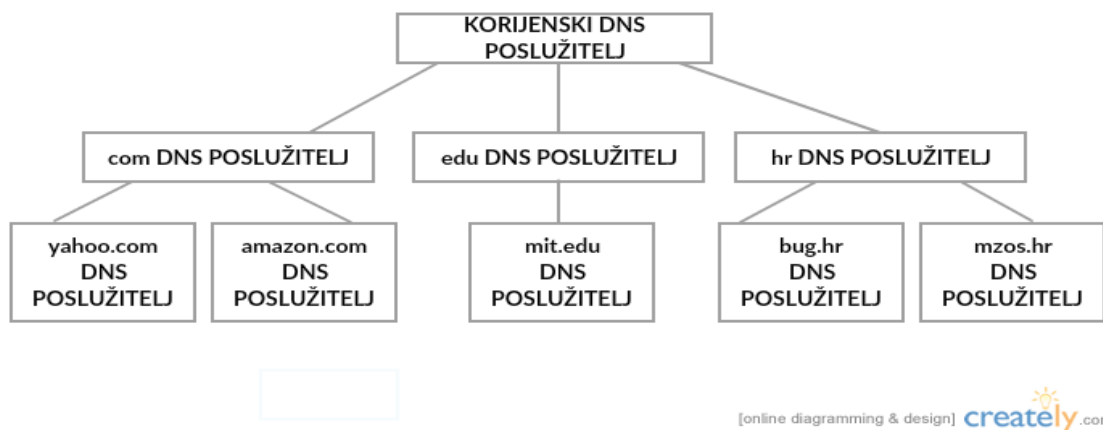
KORIJENSKI DNS POSLUŽITELJ

com DNS POSLUŽITELJ

edu DNS POSLUŽITELJ

hr DNS POSLUŽITELJ

yahoo.com DNS POSLUŽITELJ

amazon.com DNS POSLUŽITELJ

mit.edu DNS POSLUŽITELJ

bug.hr DNS POSLUŽITELJ

mzos.hr DNS POSLUŽITELJ

[online diagramming & design] creately.com